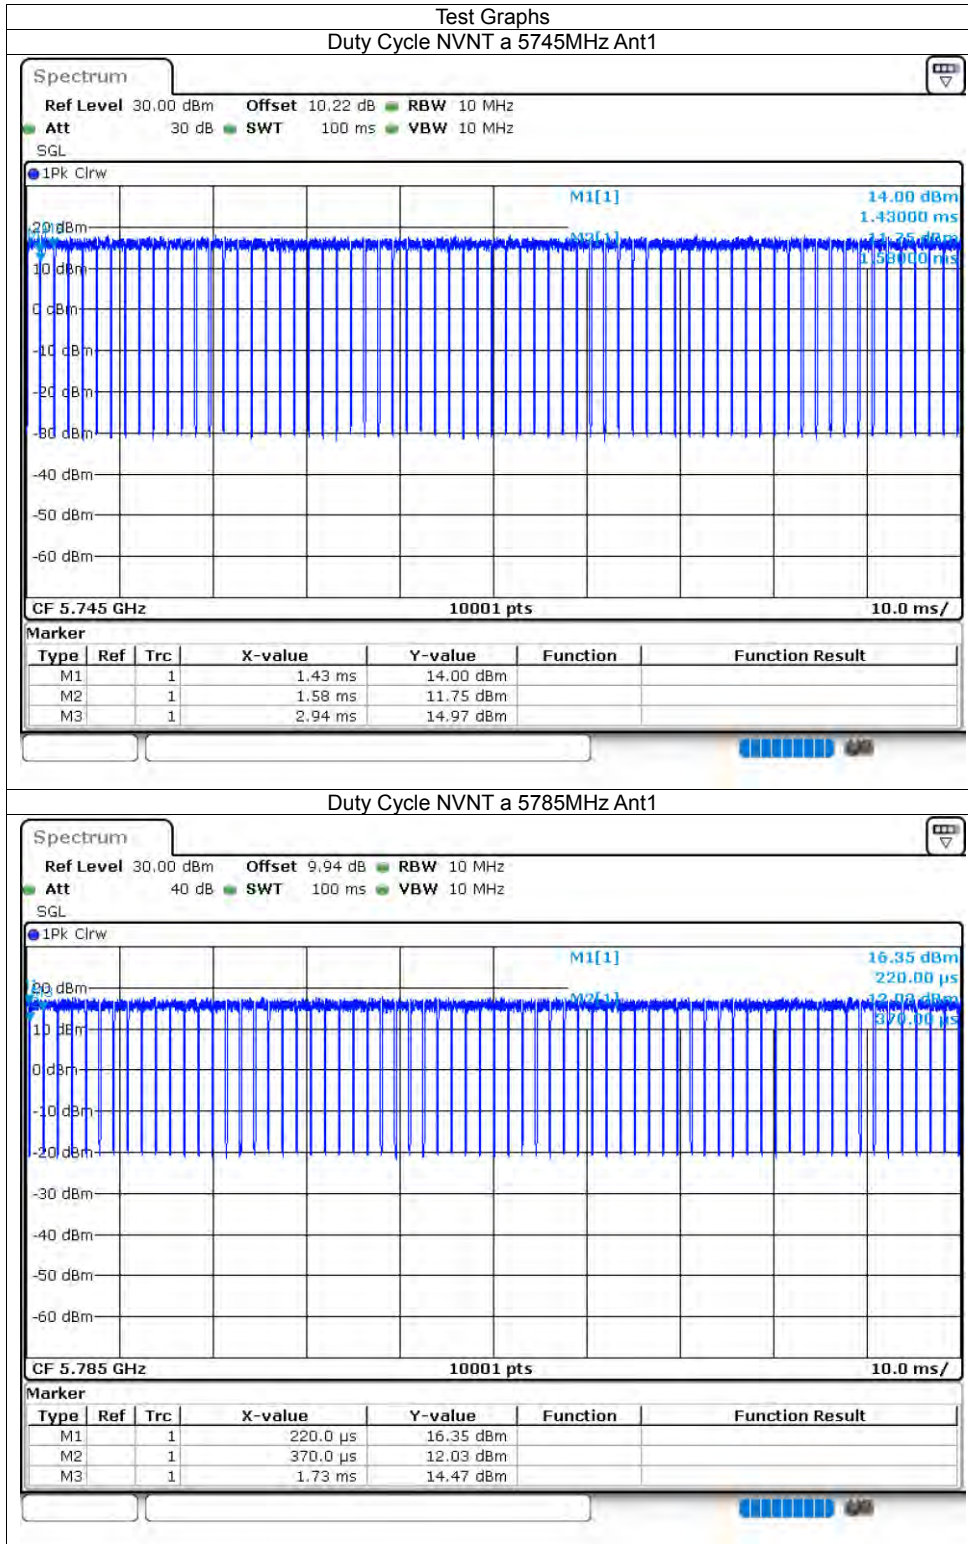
Test Graphs

Duty Cycle NVNT a 5745MHz Ant1

Spectrum

Ref Level 30.00 dBm Offset 10.22 dB RBW 10 MHz
Att 30 dB SWT 100 ms VBW 10 MHz
SGL

1Pk Clrw

M1[1] 14.00 dBm
1.43000 ms
M2[1] 11.75 dBm
1.58000 ms

20 dBm
10 dBm
0 dBm
-10 dBm
-20 dBm
-30 dBm
-40 dBm
-50 dBm
-60 dBm

CF 5.745 GHz 10001 pts 10.0 ms/

Marker

| Type | Ref | Trc | X-value | Y-value | Function | Function Result |
|---|---|---|---|---|---|---|
| M1 | | 1 | 1.43 ms | 14.00 dBm | | |
| M2 | | 1 | 1.58 ms | 11.75 dBm | | |
| M3 | | 1 | 2.94 ms | 14.97 dBm | | |

Duty Cycle NVNT a 5785MHz Ant1

Spectrum

Ref Level 30.00 dBm Offset 9.94 dB RBW 10 MHz
Att 40 dB SWT 100 ms VBW 10 MHz
SGL

1Pk Clrw

M1[1] 16.35 dBm
220.00 µs
M2[1] 12.03 dBm
370.00 µs

20 dBm
10 dBm
0 dBm
-10 dBm
-20 dBm
-30 dBm
-40 dBm
-50 dBm
-60 dBm

CF 5.785 GHz 10001 pts 10.0 ms/

Marker

| Type | Ref | Trc | X-value | Y-value | Function | Function Result |
|---|---|---|---|---|---|---|
| M1 | | 1 | 220.0 µs | 16.35 dBm | | |
| M2 | | 1 | 370.0 µs | 12.03 dBm | | |
| M3 | | 1 | 1.73 ms | 14.47 dBm | | |